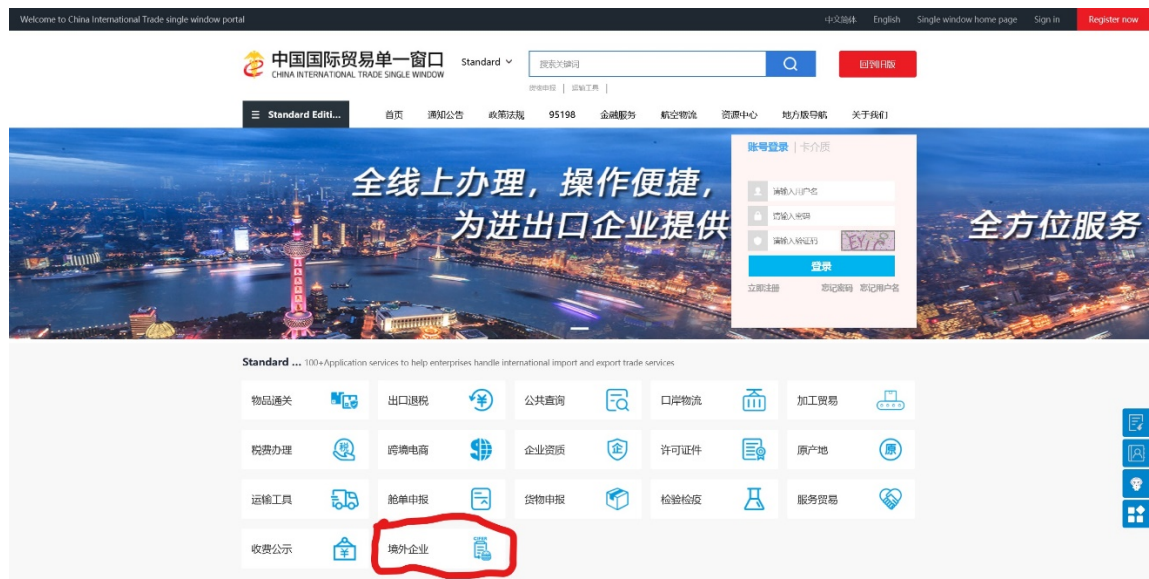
Welcome to China International Trade single window portal

中文简体 English Single window home page Sign in Register now

中国国际贸易单一窗口
CHINA INTERNATIONAL TRADE SINGLE WINDOW

Standard

搜索关键词

货物申报 | 运输工具 |

回到旧版

Standard Editi...

首页 通知公告 政策法规 95198 金融服务 航空物流 资源中心 地方版导航 关于我们

全线上办理，操作便捷，
为进出口企业提供 全方位服务

账号登录 | 卡介质

请输入用户名

请输入密码

请输入验证码

EY

登录

立即注册 忘记密码 忘记用户名

Standard ... 100+Application services to help enterprises handle international import and export trade services

| 物品通关 | 出口退税 | 公共查询 | 口岸物流 | 加工贸易 |
|---|---|---|---|---|
| 税费办理 | 跨境电商 | 企业资质 | 许可证件 | 原产地 |
| 运输工具 | 舱单申报 | 货物申报 | 检验检疫 | 服务贸易 |
| 收费公示 | 境外企业 | | | |

¥ 企 原 ¥